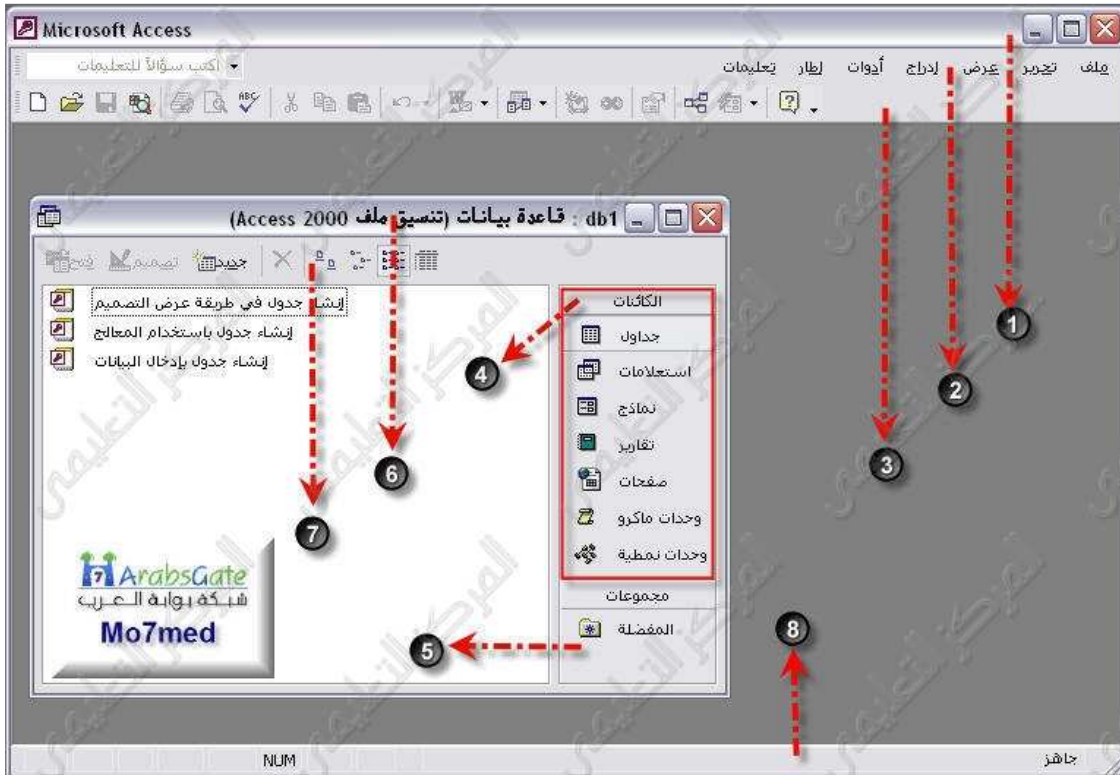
Microsoft Access

اكتب سؤالاً للتعليمات

ملف تحرير عرض إدراج أدوات إطار تعليمات

db1 : قاعدة بيانات (تنسيق ملف Access 2000)

فتح تصميم جديد

الكائنات
جداول
استعلامات
نماذج
تقارير
صفحات
وحدات ماكرو
وحدات نمطية
مجموعات
المفضلة

إنشاء جدول في طريقة عرض التصميم
إنشاء جدول باستخدام المعالج
إنشاء جدول بإدخال البيانات

1
2
3
4
5
6
7
8

ArabsGate
شبكة بوابة العرب
Mo7med

جاهز
NUM